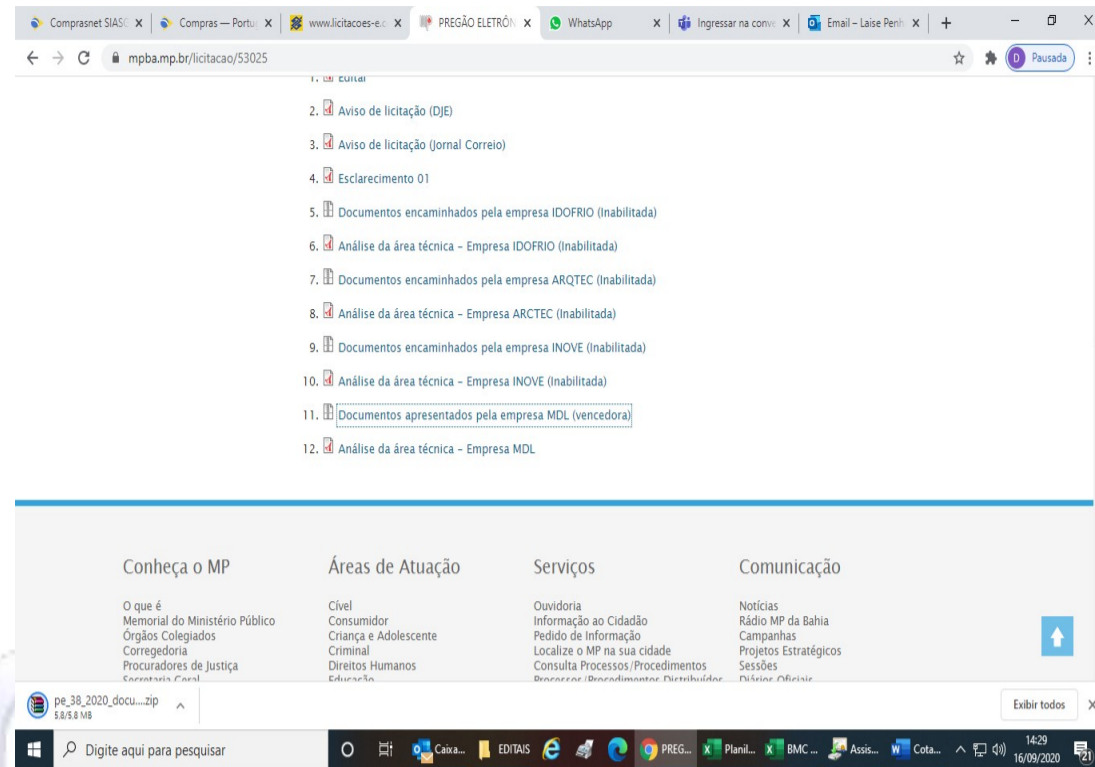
Comprasnet SIASG | Compras — Portu | www.licitacoes-e.c | PREGÃO ELETRÔN | WhatsApp | Ingressar na conve | Email – Laise Penh | +

mpba.mp.br/licitacao/53025

Pausada

1. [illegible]

2. Aviso de licitação (DJE)

3. Aviso de licitação (Jornal Correio)

4. Esclarecimento 01

5. Documentos encaminhados pela empresa IDOFRIO (Inabilitada)

6. Análise da área técnica – Empresa IDOFRIO (Inabilitada)

7. Documentos encaminhados pela empresa ARQTEC (Inabilitada)

8. Análise da área técnica – Empresa ARCTEC (Inabilitada)

9. Documentos encaminhados pela empresa INOVE (Inabilitada)

10. Análise da área técnica – Empresa INOVE (Inabilitada)

11. Documentos apresentados pela empresa MDL (vencedora)

12. Análise da área técnica – Empresa MDL

Conheça o MP

O que é
Memorial do Ministério Público
Órgãos Colegiados
Corregedoria
Procuradores de Justiça
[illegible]

Áreas de Atuação

Cível
Consumidor
Criança e Adolescente
Criminal
Direitos Humanos
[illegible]

Serviços

Ouvidoria
Informação ao Cidadão
Pedido de Informação
Localize o MP na sua cidade
Consulta Processos/Procedimentos
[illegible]

Comunicação

Notícias
Rádio MP da Bahia
Campanhas
Projetos Estratégicos
Sessões
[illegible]

pe_38_2020_docu....zip
5.8/5.8 MB

Exibir todos

Digite aqui para pesquisar

Caixa... EDITAIS PREG... Planil... BMC ... Assis... Cota...

14:29
16/09/2020